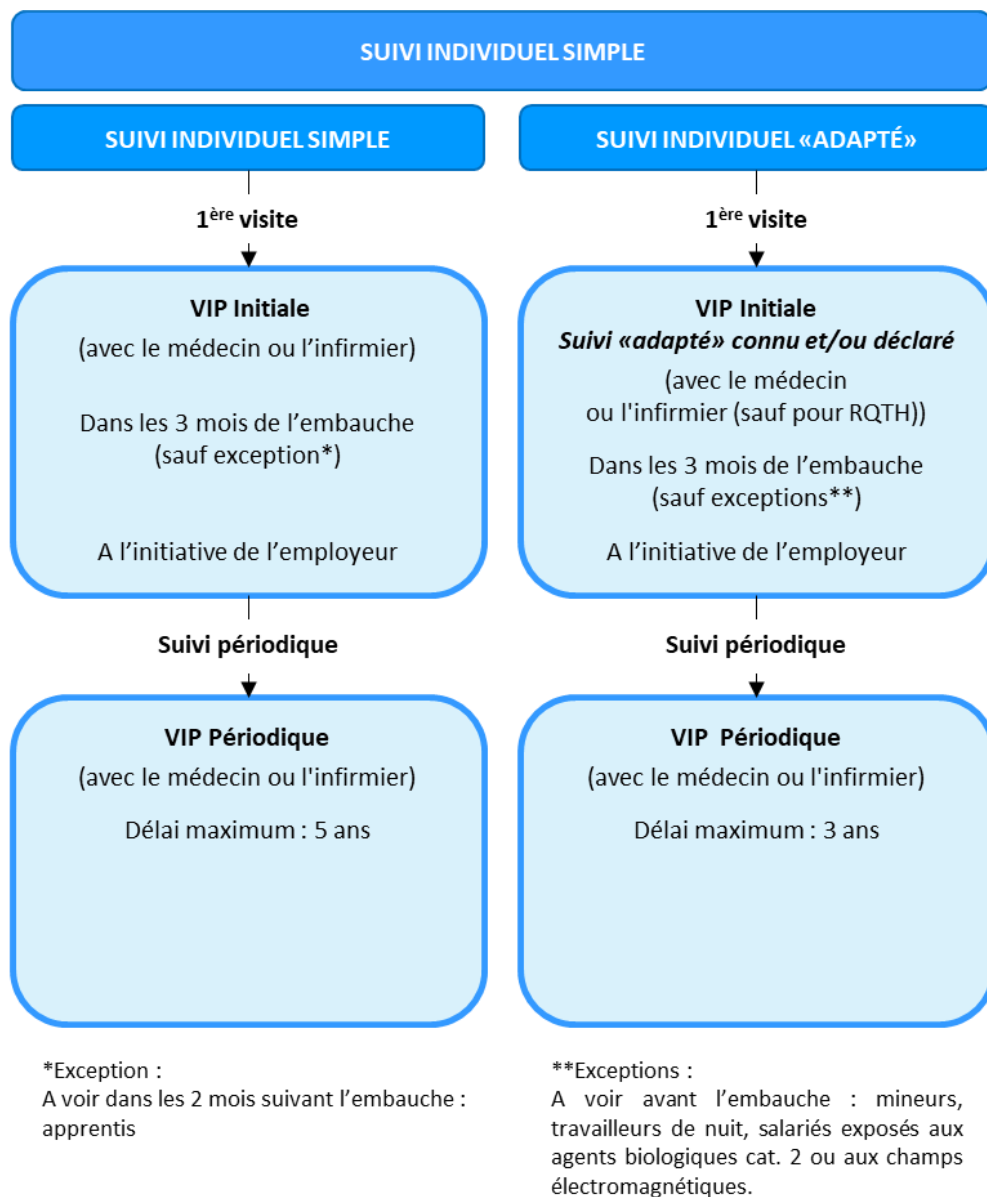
SUIVI INDIVIDUEL SIMPLE

SUIVI INDIVIDUEL SIMPLE

1$^{ère}$ visite

VIP Initiale
(avec le médecin ou l'infirmier)

Dans les 3 mois de l'embauche (sauf exception*)

A l'initiative de l'employeur

Suivi périodique

VIP Périodique
(avec le médecin ou l'infirmier)

Délai maximum : 5 ans

*Exception :
A voir dans les 2 mois suivant l'embauche : apprentis

SUIVI INDIVIDUEL «ADAPTÉ»

1$^{ère}$ visite

VIP Initiale
Suivi «adapté» connu et/ou déclaré
(avec le médecin ou l'infirmier (sauf pour RQTH))

Dans les 3 mois de l'embauche (sauf exceptions**)

A l'initiative de l'employeur

Suivi périodique

VIP Périodique
(avec le médecin ou l'infirmier)

Délai maximum : 3 ans

**Exceptions :
A voir avant l'embauche : mineurs, travailleurs de nuit, salariés exposés aux agents biologiques cat. 2 ou aux champs électromagnétiques.